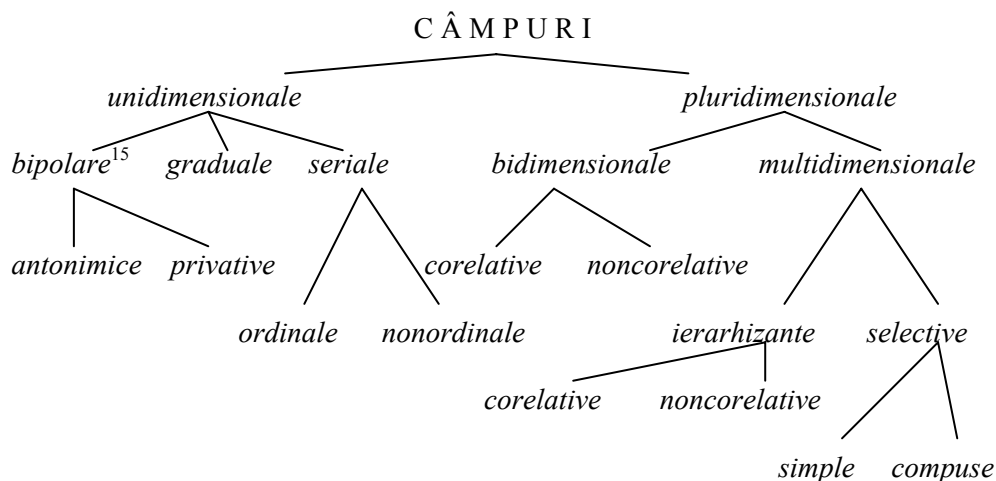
C Â M P U R I

unidimensionale

pluridimensionale

bipolare$^{15}$ graduale seriale

bidimensionale multidimensionale

antonimice privative

corelative noncorelative

ordinale nonordinale

ierarhizante selective

corelative noncorelative

simple compuse